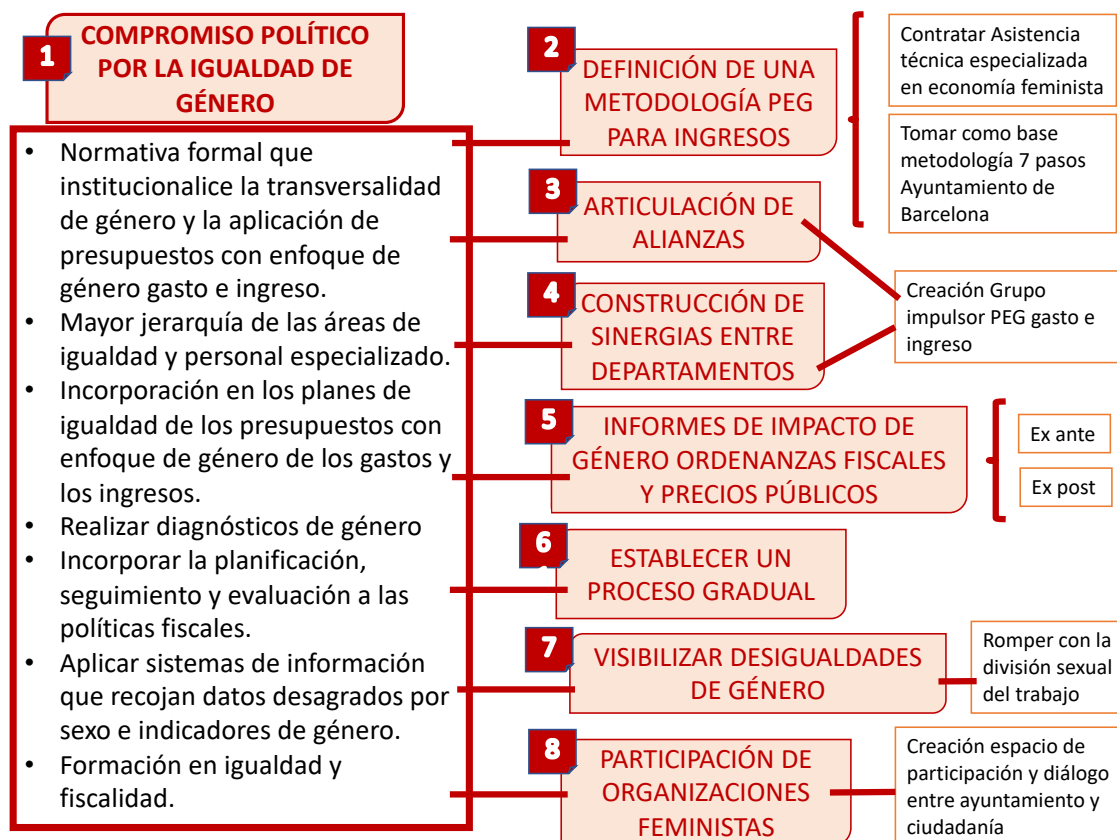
1

COMPROMISO POLÍTICO POR LA IGUALDAD DE GÉNERO

- Normativa formal que institucionalice la transversalidad de género y la aplicación de presupuestos con enfoque de género gasto e ingreso.
- Mayor jerarquía de las áreas de igualdad y personal especializado.
- Incorporación en los planes de igualdad de los presupuestos con enfoque de género de los gastos y los ingresos.
- Realizar diagnósticos de género
- Incorporar la planificación, seguimiento y evaluación a las políticas fiscales.
- Aplicar sistemas de información que recojan datos desagrados por sexo e indicadores de género.
- Formación en igualdad y fiscalidad.

2
DEFINICIÓN DE UNA METODOLOGÍA PEG PARA INGRESOS

Contratar Asistencia técnica especializada en economía feminista

Tomar como base metodología 7 pasos Ayuntamiento de Barcelona

3
ARTICULACIÓN DE ALIANZAS

4
CONSTRUCCIÓN DE SINERGIAS ENTRE DEPARTAMENTOS

Creación Grupo impulsor PEG gasto e ingreso

5
INFORMES DE IMPACTO DE GÉNERO ORDENANZAS FISCALES Y PRECIOS PÚBLICOS

Ex ante

Ex post

6
ESTABLECER UN PROCESO GRADUAL

7
VISIBILIZAR DESIGUALDADES DE GÉNERO

Romper con la división sexual del trabajo

8
PARTICIPACIÓN DE ORGANIZACIONES FEMINISTAS

Creación espacio de participación y diálogo entre ayuntamiento y ciudadanía